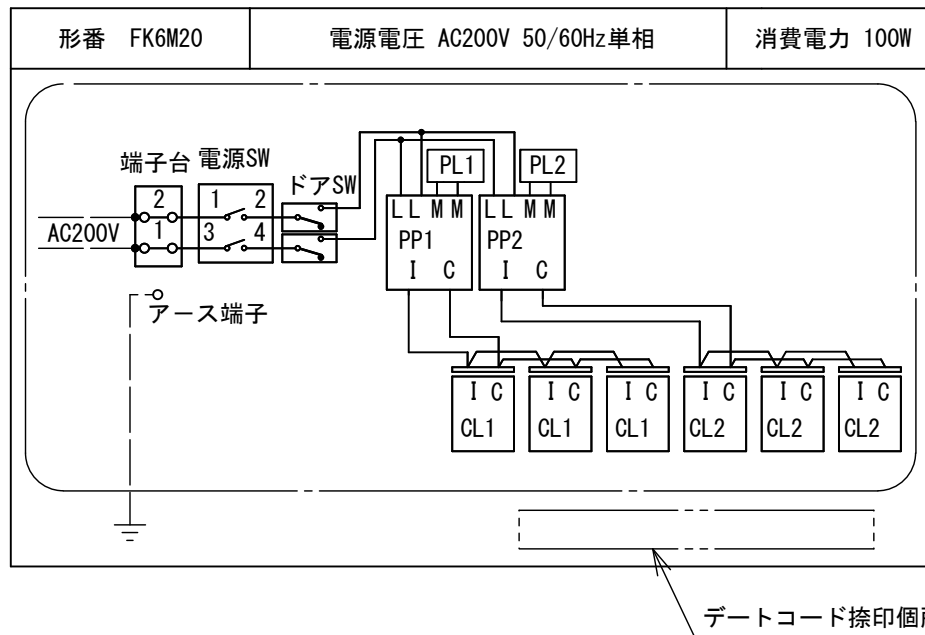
| 形番 FK6M20 | 電源電圧 AC200V 50/60Hz単相 | 消費電力 100W |
|---|---|---|

端子台 電源SW

ドアSW

2
1

1 2
3 4

AC200V

PL1

PL2

L L M M
PP1
I C

L L M M
PP2
I C

アース端子

I C
CL1

I C
CL1

I C
CL1

I C
CL2

I C
CL2

I C
CL2

デートコード捺印個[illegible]